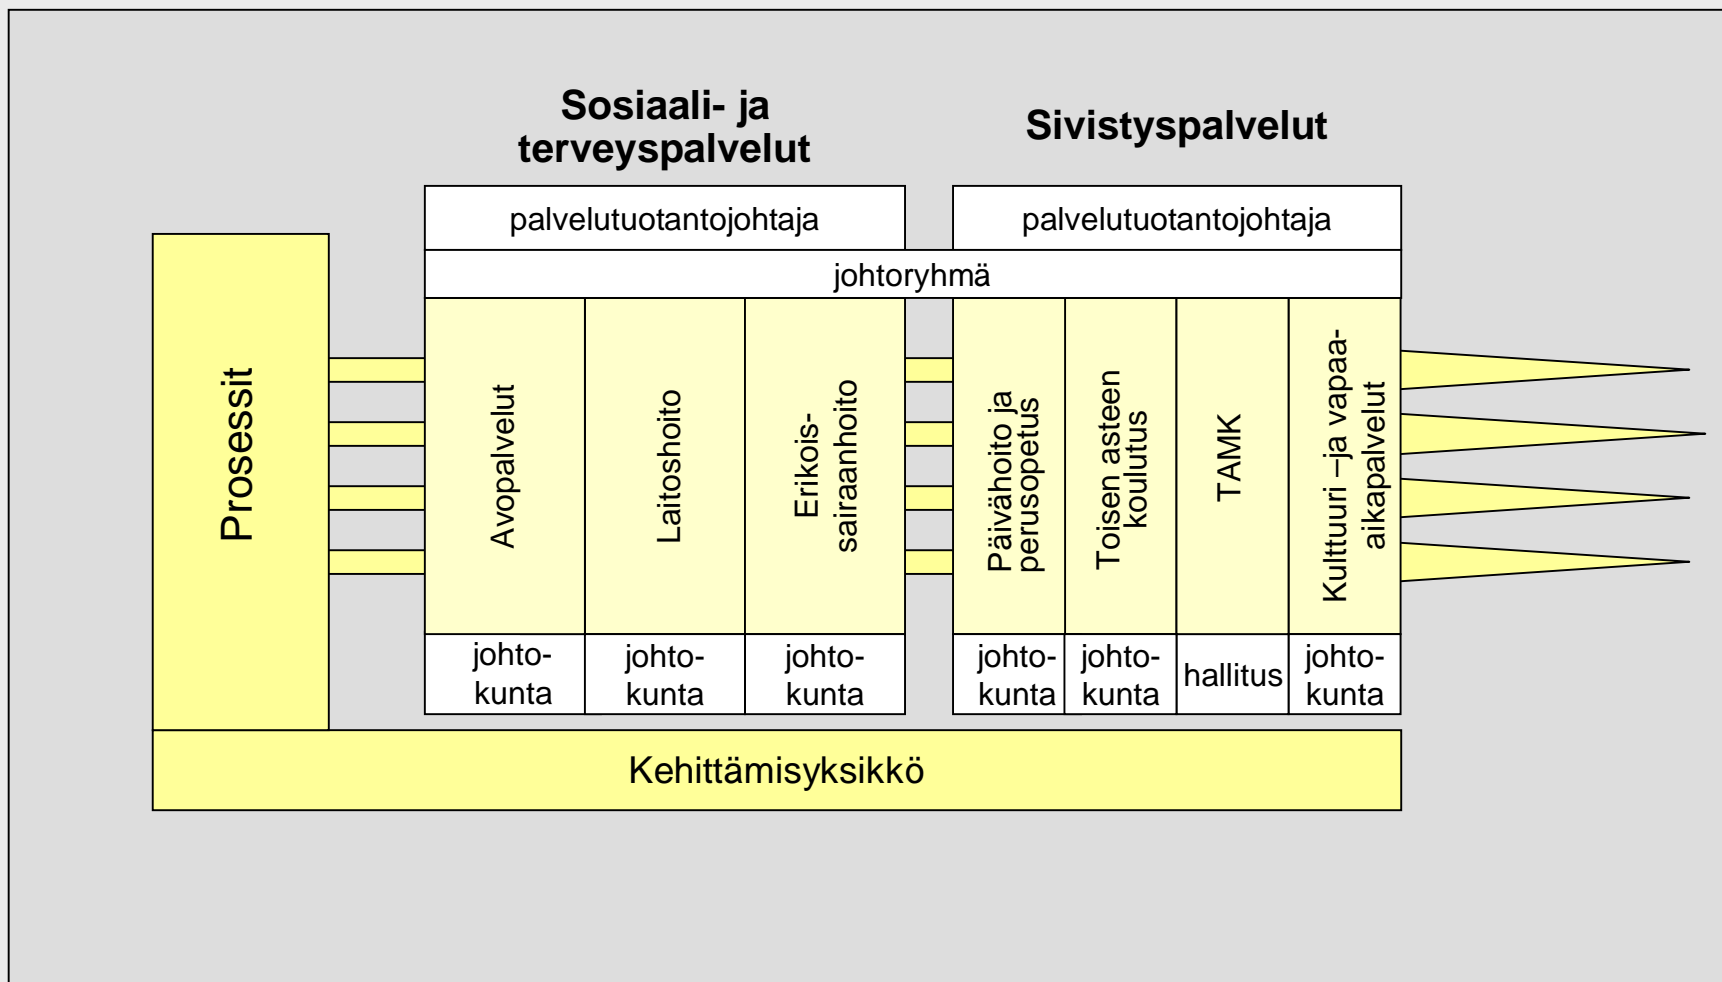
Sosiaali- ja terveyspalvelut

Sivistyspalvelut

palvelutuotantojohtaja

palvelutuotantojohtaja

johtoryhmä

Prosessit

Avopalvelut

Laitoshoito

Erikoissairaanhoito

Päivähoito ja perusopetus

Toisen asteen koulutus

TAMK

Kulttuuri –ja vapaaaikapalvelut

johtokunta

johtokunta

johtokunta

johtokunta

johtokunta

hallitus

johtokunta

Kehittämisyksikkö